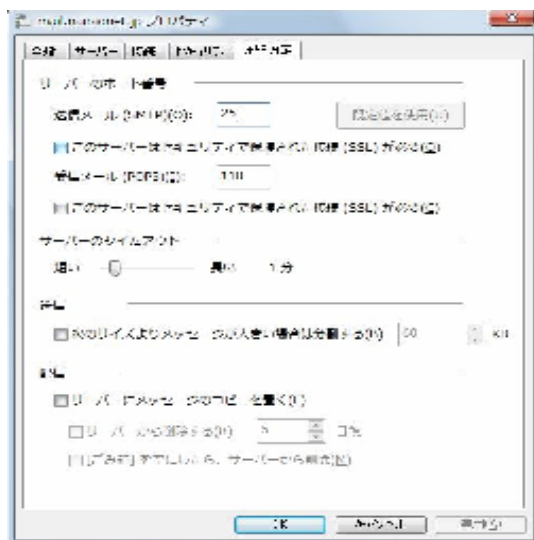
mail.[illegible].ne.jp のプロパティ

全般 | サーバー | 接続 | セキュリティ | 詳細設定

サーバーのポート番号

送信メール (SMTP)(O): 25 既定値を使用(U)

このサーバーはセキュリティで保護された接続 (SSL) が必要(Q)

受信メール (POP3)(I): 110

このサーバーはセキュリティで保護された接続 (SSL) が必要(C)

サーバーのタイムアウト

短い 長い 1 分

送信

次のサイズよりメッセージが大きい場合は分割する(B) 60 KB

配信

サーバーにメッセージのコピーを置く(L)

サーバーから削除する(R) 5 日後

[ごみ箱] を空にしたら、サーバーから削除(M)

OK キャンセル 適用(A)